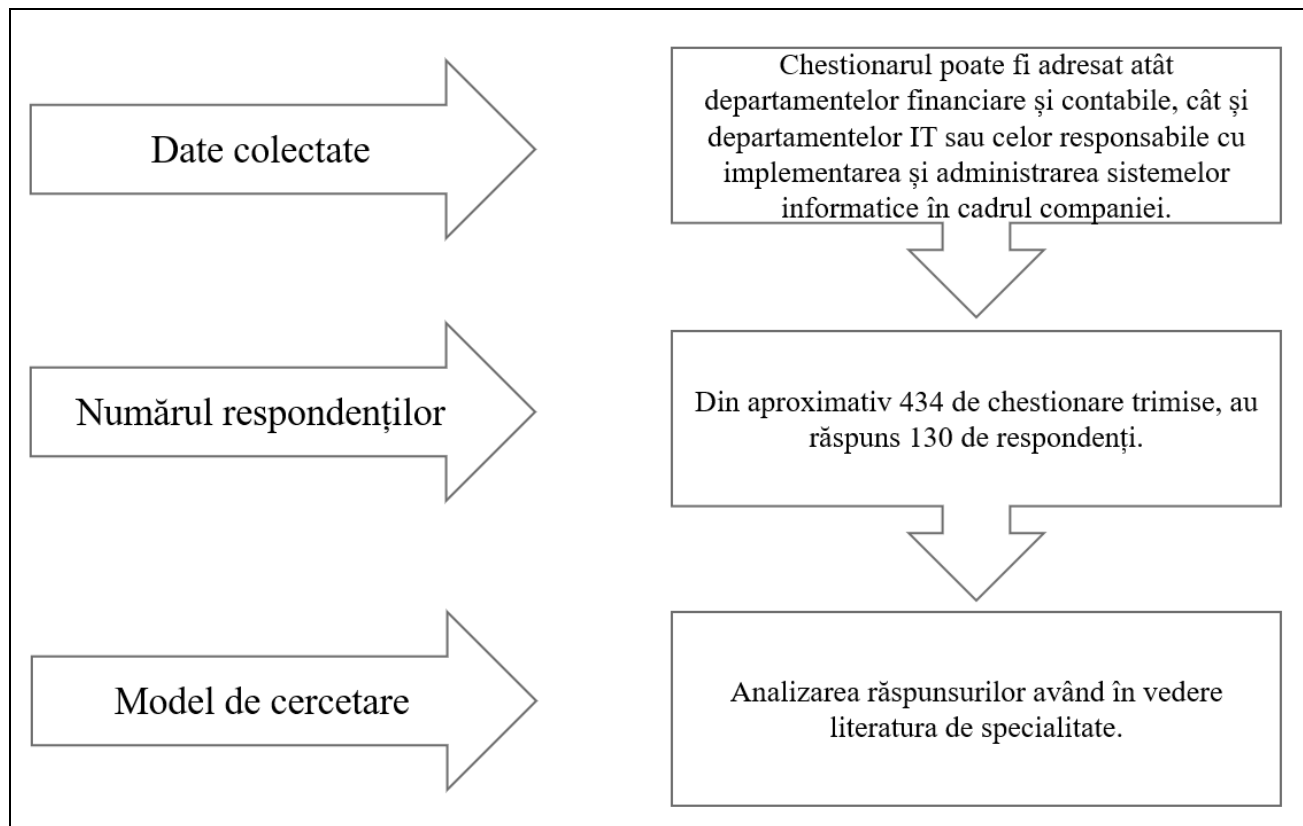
Date colectate

Chestionarul poate fi adresat atât departamentelor financiare și contabile, cât și departamentelor IT sau celor responsabile cu implementarea și administrarea sistemelor informatice în cadrul companiei.

Numărul respondenților

Din aproximativ 434 de chestionare trimise, au răspuns 130 de respondenți.

Model de cercetare

Analizarea răspunsurilor având în vedere literatura de specialitate.